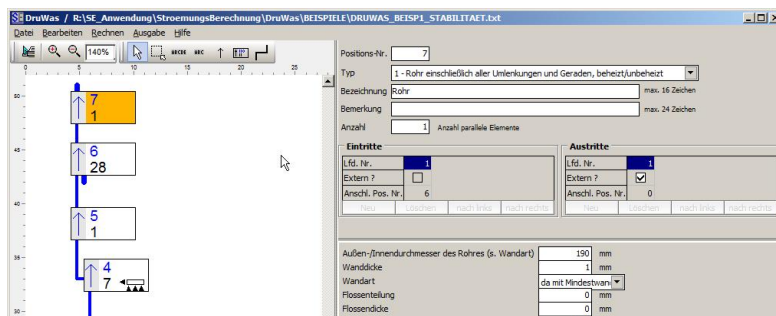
DruWas / R:\SE_Anwendung\StroemungsBerechnung\DruWas\BEISPIELE\DRUWAS_BEISP1_STABILITAET.txt

Datei Bearbeiten Rechnen Ausgabe Hilfe

140%

0 5 10 15 20 25

50
45
40
35
30

7
1

6
28

5
1

4
7

Positions-Nr. 7

Typ 1 - Rohr einschließlich aller Umlenkungen und Geraden, beheizt/unbeheizt

Bezeichnung Rohr max. 16 Zeichen

Bemerkung max. 24 Zeichen

Anzahl 1 Anzahl parallele Elemente

Eintritte

| Lfd. Nr. | 1 |
|---|---|
| Extern ? | |
| Anschl. Pos. Nr. | 6 |

Neu Löschen nach links nach rechts

Austritte

| Lfd. Nr. | 1 |
|---|---|
| Extern ? | ☑ |
| Anschl. Pos. Nr. | 0 |

Neu Löschen nach links nach rechts

Außen-/Innendurchmesser des Rohres (s. Wandart) 190 mm
Wanddicke 1 mm
Wandart da mit Mindestwand
Flossenteilung 0 mm
Flossendicke 0 mm